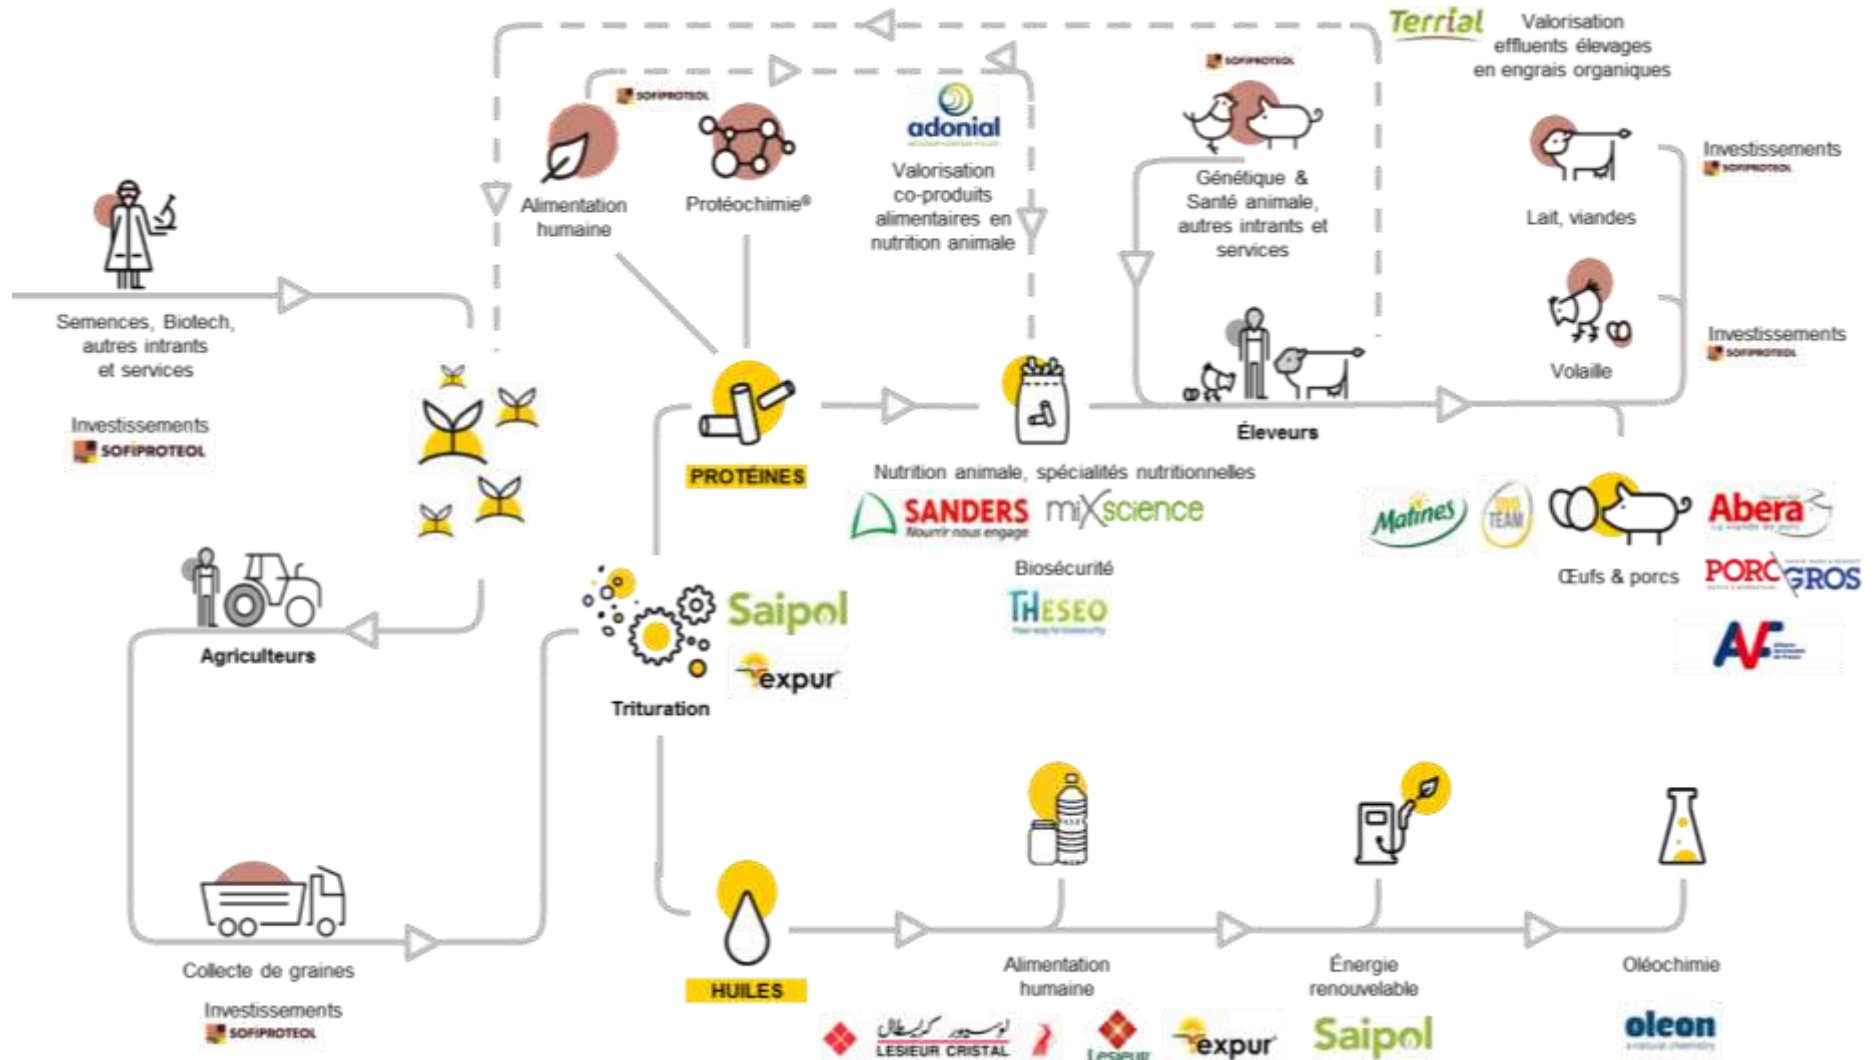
Terrial
Valorisation effluents élevages en engrais organiques

SOFIPROTEOL

Alimentation humaine

Protéochimie®

adonial

Valorisation co-produits alimentaires en nutrition animale

SOFIPROTEOL

Génétique & Santé animale, autres intrants et services

Lait, viandes

Investissements
SOFIPROTEOL

Volaille

Investissements
SOFIPROTEOL

Semences, Biotech, autres intrants et services

Investissements
SOFIPROTEOL

PROTÉINES

Nutrition animale, spécialités nutritionnelles

SANDERS
Nourrir nous engage

miXscience

Éleveurs

Matines

TEAM

Abera

Œufs & porcs

PORC GROS

Biosécurité

THESEO

Agriculteurs

Saipol

expur

Trituration

AF

Collecte de graines

Investissements
SOFIPROTEOL

HUILES

Alimentation humaine

Énergie renouvelable

Oléochimie

LESIEUR CRISTAL

Lesieur

expur

Saipol

oleon